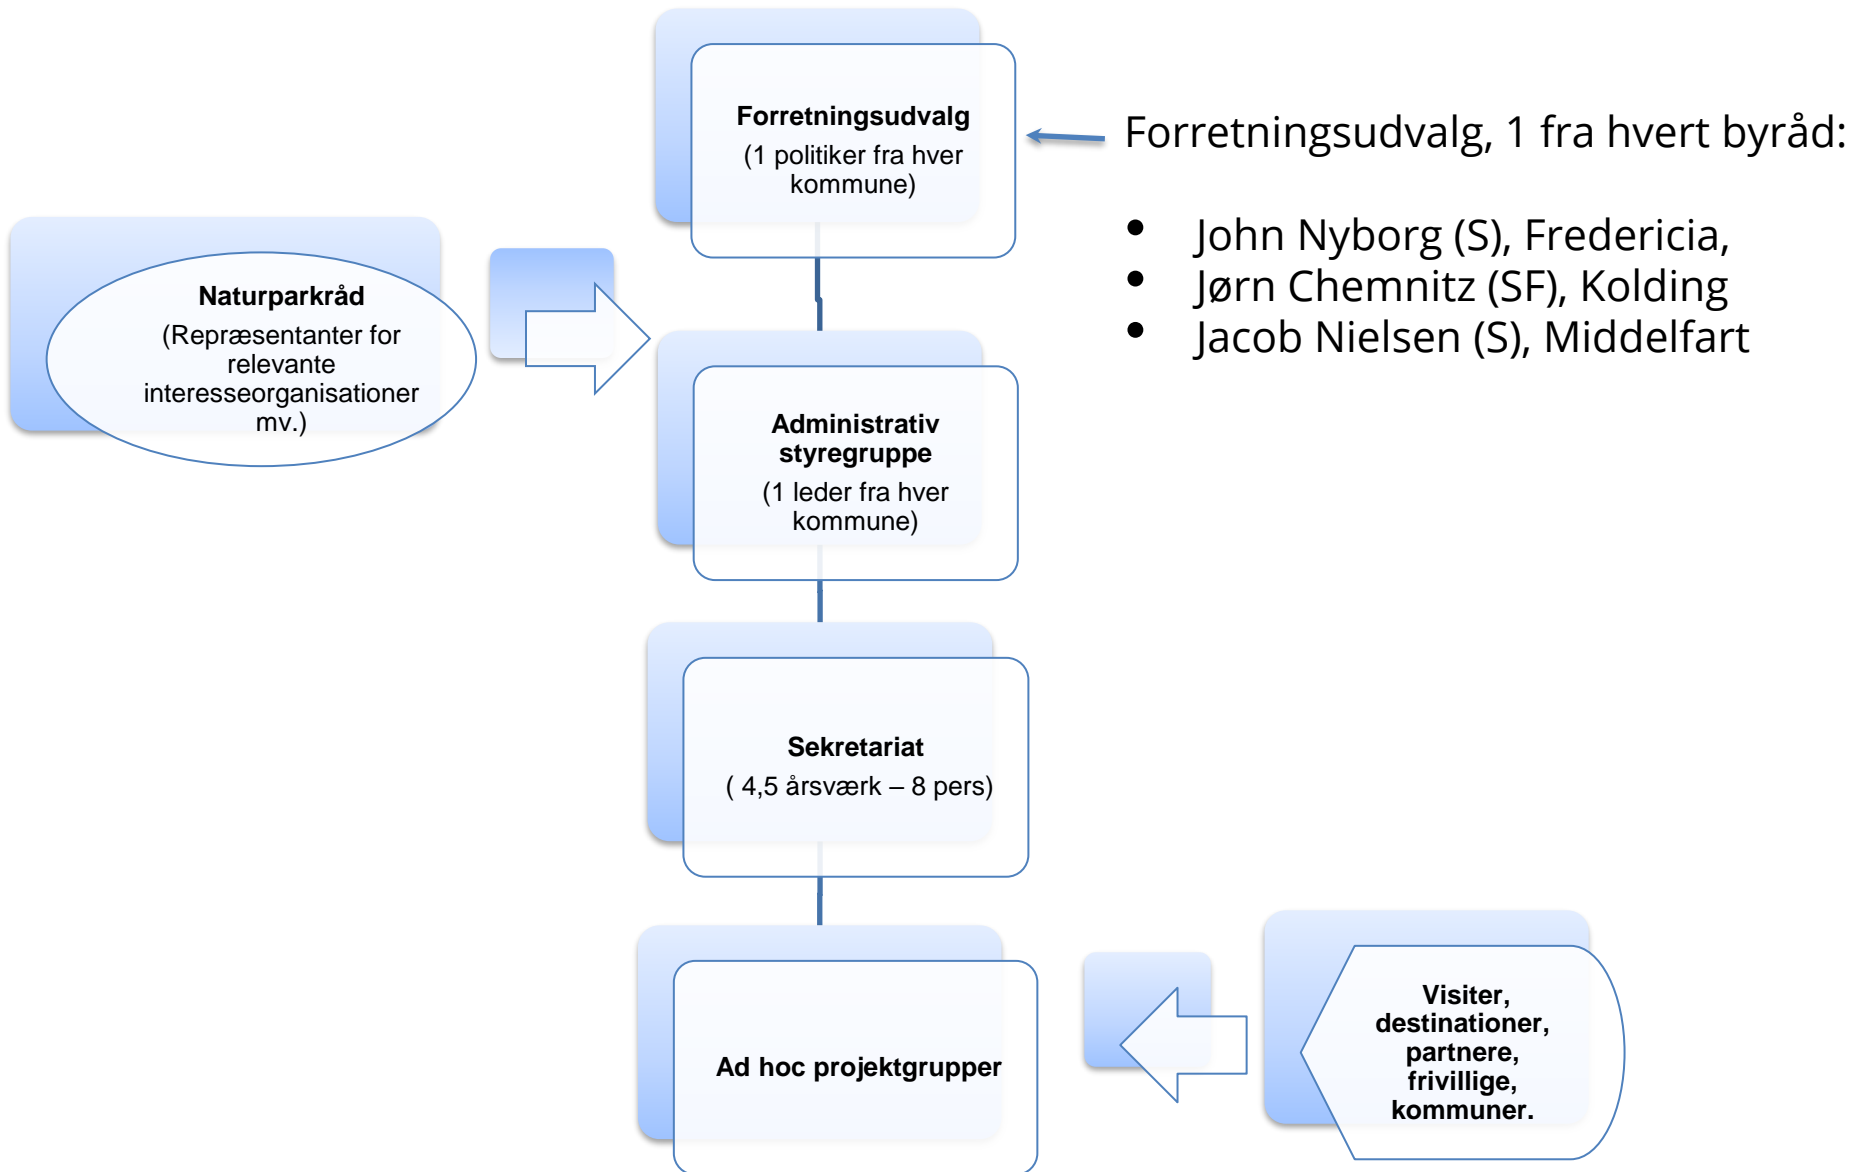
Forretningsudvalg
(1 politiker fra hver kommune)

Forretningsudvalg, 1 fra hvert byråd:

- John Nyborg (S), Fredericia,
- Jørn Chemnitz (SF), Kolding
- Jacob Nielsen (S), Middelfart

Naturparkråd
(Repræsentanter for relevante interesseorganisationer mv.)

Administrativ styregruppe
(1 leder fra hver kommune)

Sekretariat
( 4,5 årsværk – 8 pers)

Ad hoc projektgrupper

Visiter, destinationer, partnere, frivillige, kommuner.